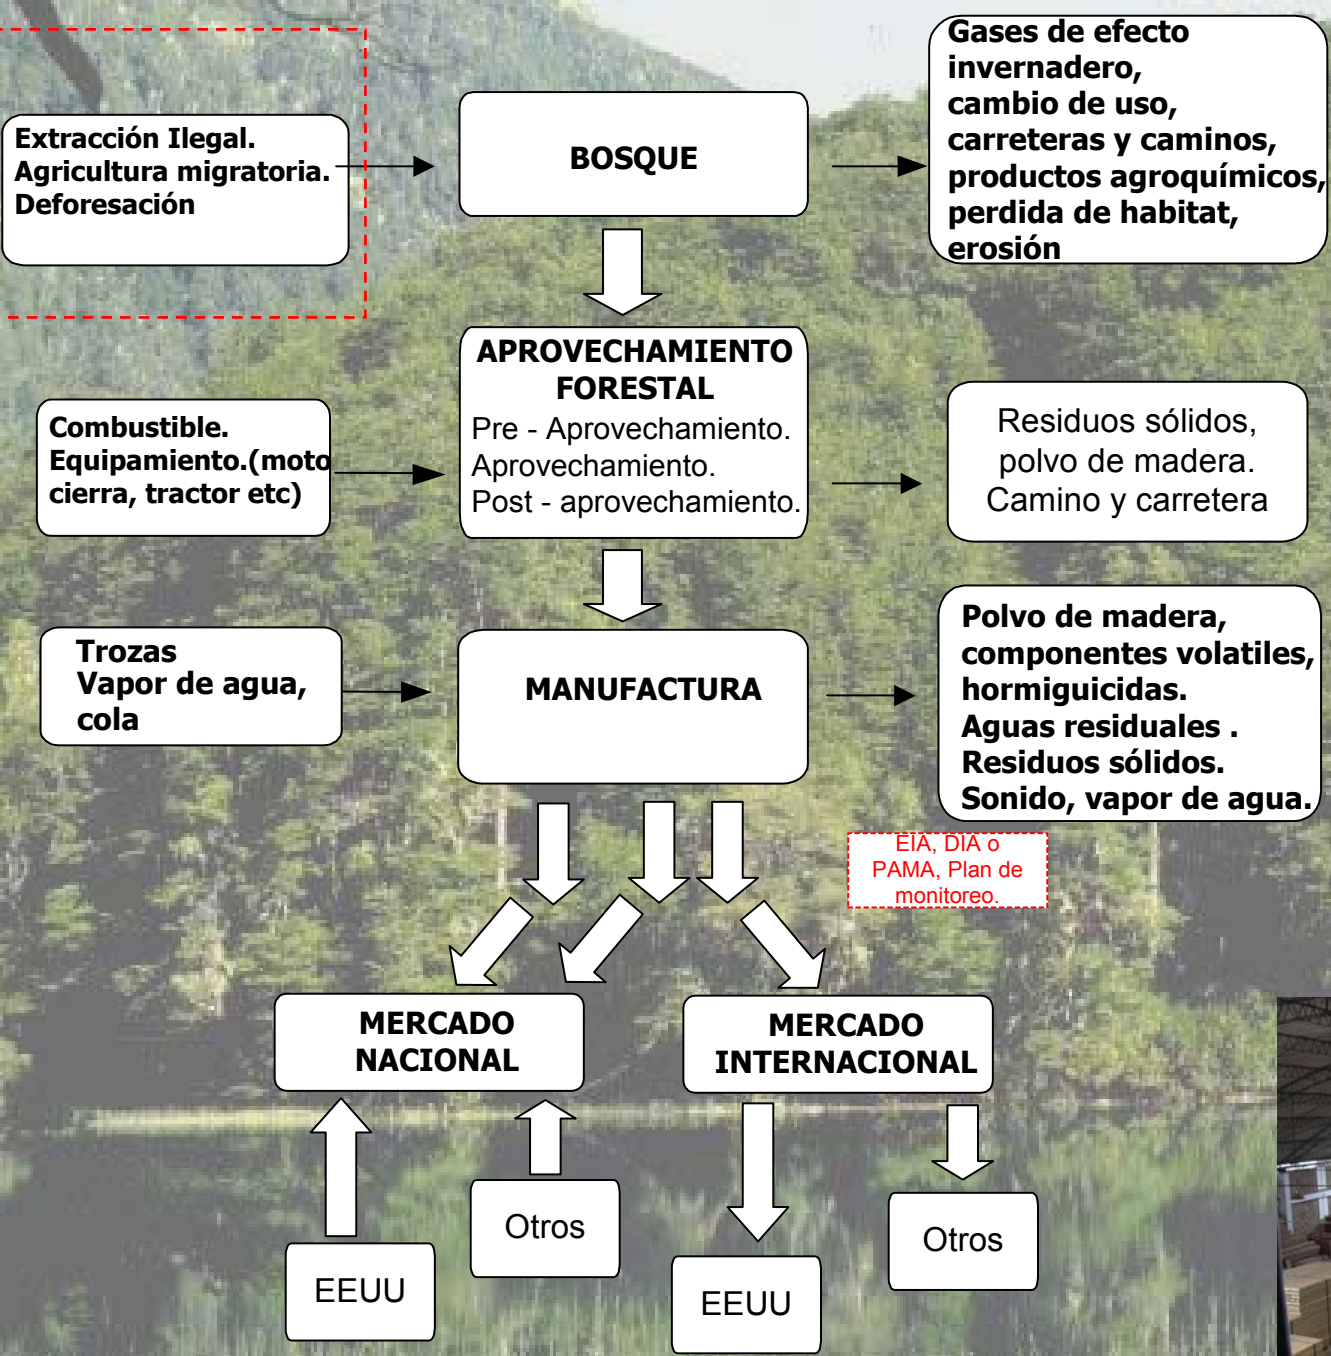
Extracción Ilegal.
Agricultura migratoria.
Deforesación

BOSQUE

Gases de efecto invernadero,
cambio de uso,
carreteras y caminos,
productos agroquímicos,
perdida de habitat,
erosión

Combustible.
Equipamiento.(moto cierra, tractor etc)

APROVECHAMIENTO FORESTAL
Pre - Aprovechamiento.
Aprovechamiento.
Post - aprovechamiento.

Residuos sólidos,
polvo de madera.
Camino y carretera

Trozas
Vapor de agua,
cola

MANUFACTURA

Polvo de madera,
componentes volatiles,
hormiguicidas.
Aguas residuales .
Residuos sólidos.
Sonido, vapor de agua.

EIA, DIA o PAMA, Plan de monitoreo.

MERCADO NACIONAL

MERCADO INTERNACIONAL

Otros

EEUU

EEUU

Otros